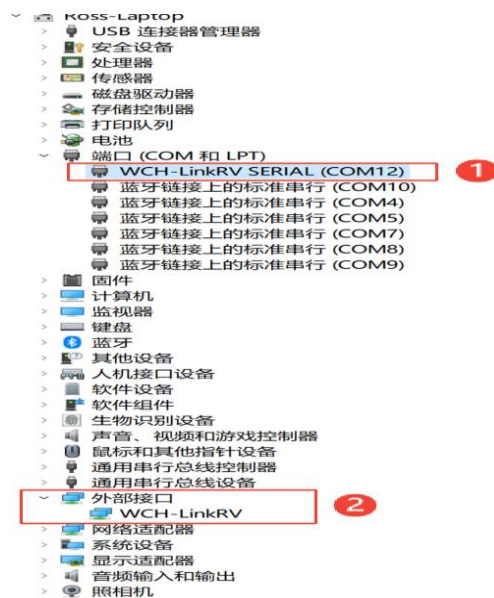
Ross-Laptop
USB 连接器管理器
安全设备
处理器
传感器
磁盘驱动器
存储控制器
打印队列
电池
端口 (COM 和 LPT)
WCH-LinkRV SERIAL (COM12)
1
蓝牙链接上的标准串行 (COM10)
蓝牙链接上的标准串行 (COM4)
蓝牙链接上的标准串行 (COM5)
蓝牙链接上的标准串行 (COM7)
蓝牙链接上的标准串行 (COM8)
蓝牙链接上的标准串行 (COM9)
固件
计算机
监视器
键盘
蓝牙
其他设备
人机接口设备
软件设备
软件组件
生物识别设备
声音、视频和游戏控制器
鼠标和其他指针设备
通用串行总线控制器
通用串行总线设备
外部接口
2
WCH-LinkRV
网络适配器
系统设备
显示适配器
音频输入和输出
照相机